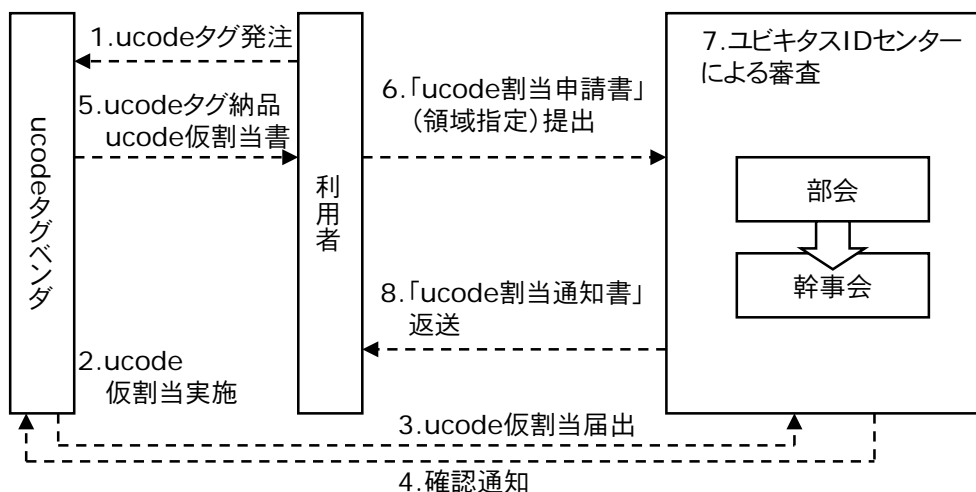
ucodeタグベンダ

1.ucodeタグ発注

5.ucodeタグ納品
ucode仮割当書

2.ucode
仮割当実施

利用者

6.「ucode割当申請書」
（領域指定）提出

8.「ucode割当通知書」
返送

7.ユビキタスIDセンターによる審査

部会

幹事会

3.ucode仮割当届出

4.確認通知